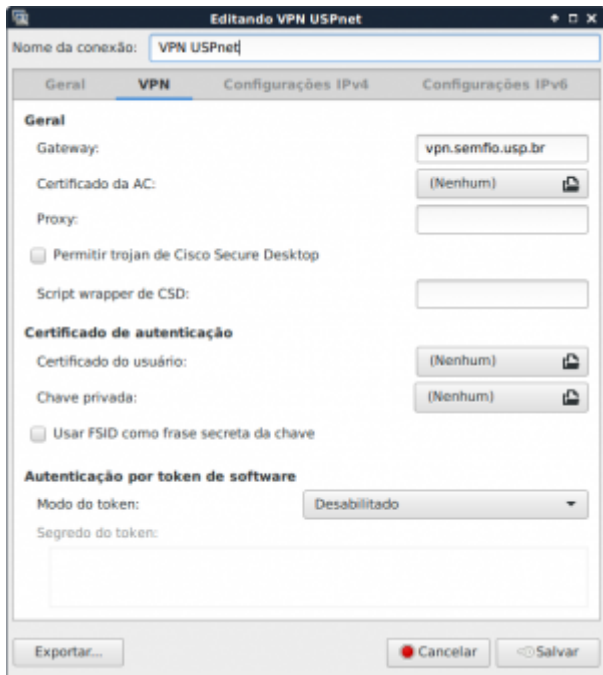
Editando VPN USPnet

Nome da conexão: VPN USPnet

Geral VPN Configurações IPv4 Configurações IPv6

Geral

Gateway: vpn.semfio.usp.br

Certificado da AC: (Nenhum)

Proxy:

Permitir trojan de Cisco Secure Desktop

Script wrapper de CSD:

Certificado de autenticação

Certificado do usuário: (Nenhum)

Chave privada: (Nenhum)

Usar FSID como frase secreta da chave

Autenticação por token de software

Modo do token: Desabilitado

Segredo do token:

Exportar...

Cancelar

Salvar